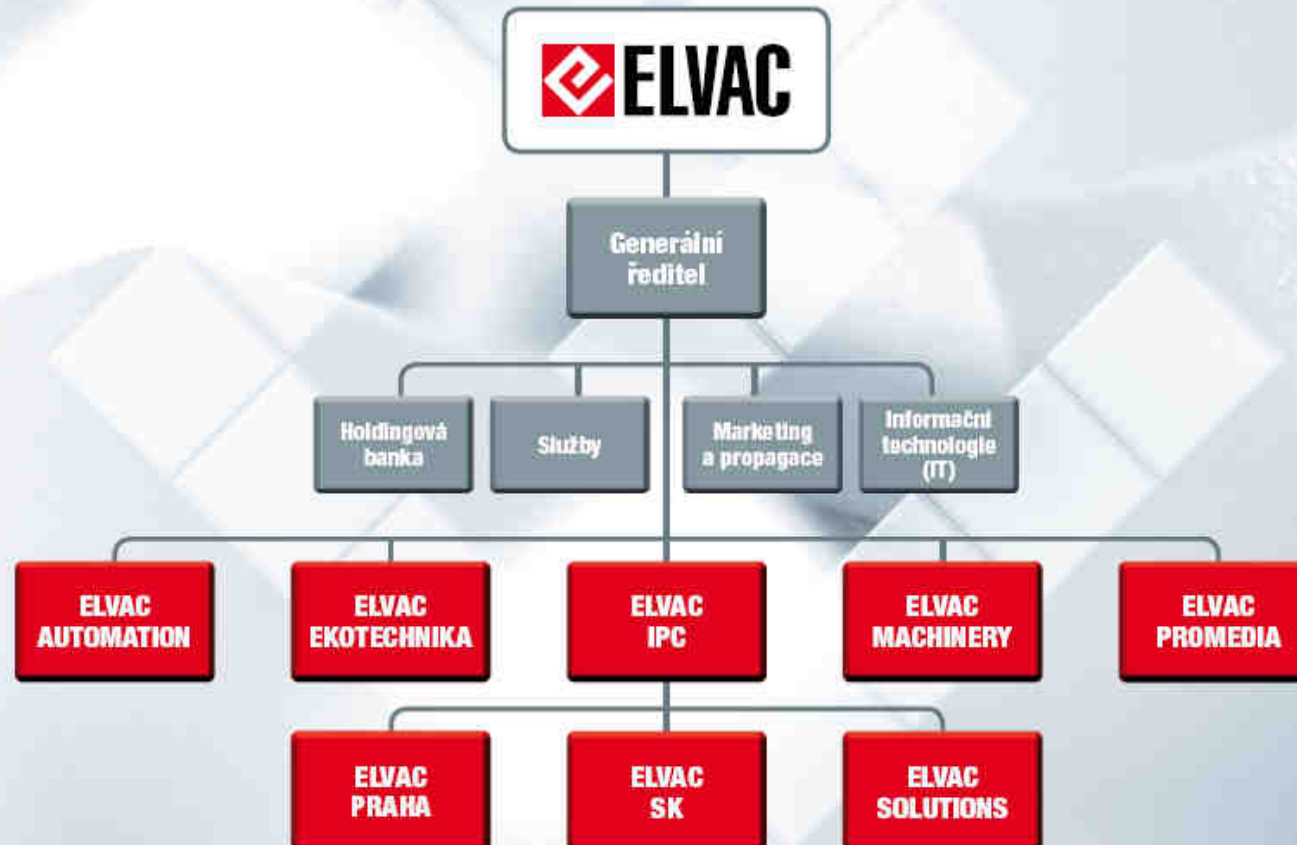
ELVAC

Generální ředitel

Holdingová banka

Služby

Marketing a propagace

Informační technologie (IT)

ELVAC AUTOMATION

ELVAC EKOTECHNIKA

ELVAC IPC

ELVAC MACHINERY

ELVAC PROMEDIA

ELVAC PRAHA

ELVAC SK

ELVAC SOLUTIONS